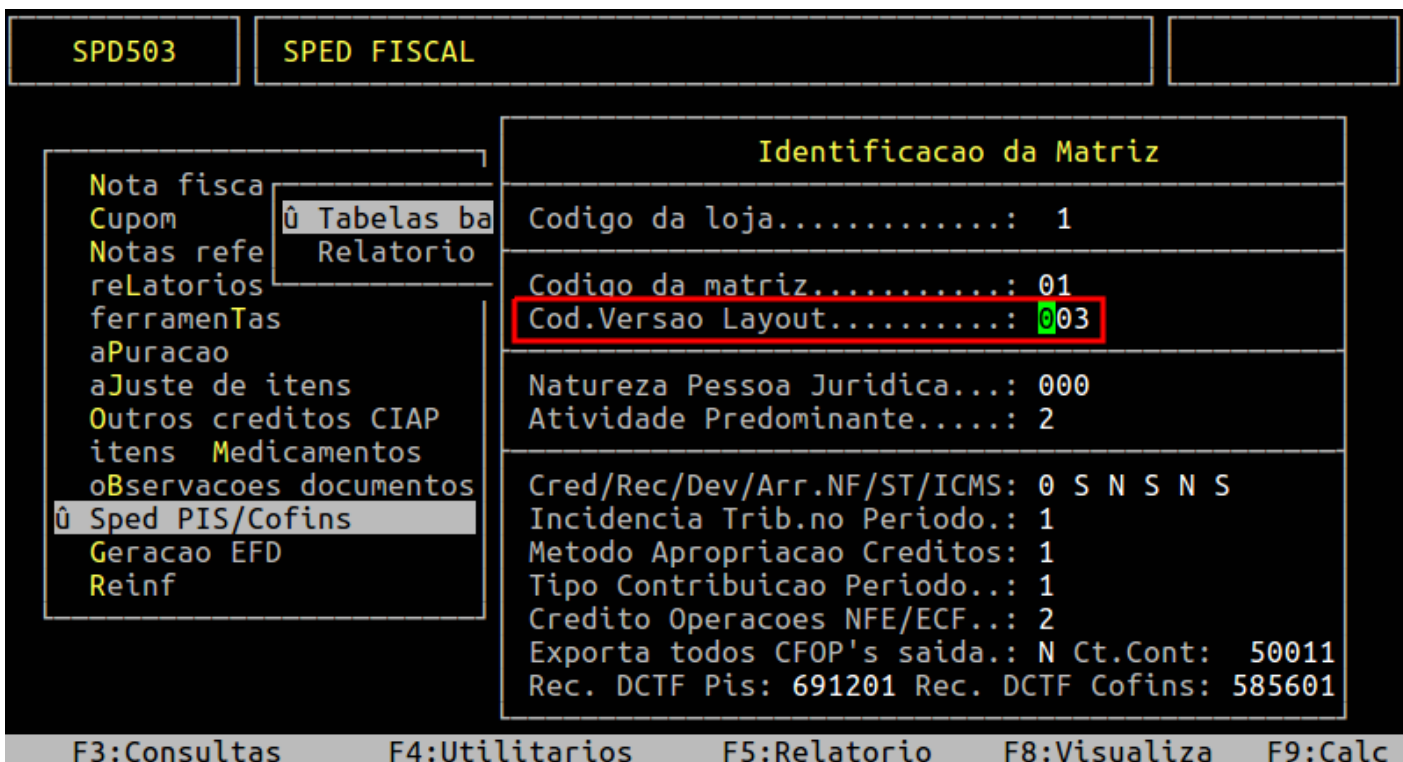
SPD503

SPED FISCAL

Nota fisca
Cupom
Notas refe
reLatorios
ferramenTas
aPuracao
aJuste de itens
Outros creditos CIAP
itens Medicamentos
oBservacoes documentos
û Sped PIS/Cofins
Geracao EFD
Reinf

û Tabelas ba
Relatorio

Identificacao da Matriz

Codigo da loja............: 1

Codigo da matriz..........: 01
Cod.Versao Layout.........: 003

Natureza Pessoa Juridica...: 000
Atividade Predominante.....: 2

Cred/Rec/Dev/Arr.NF/ST/ICMS: 0 S N S N S
Incidencia Trib.no Periodo.: 1
Metodo Apropriacao Creditos: 1
Tipo Contribuicao Periodo..: 1
Credito Operacoes NFE/ECF..: 2
Exporta todos CFOP's saida.: N Ct.Cont: 50011
Rec. DCTF Pis: 691201 Rec. DCTF Cofins: 585601

F3:Consultas F4:Utilitarios F5:Relatorio F8:Visualiza F9:Calc